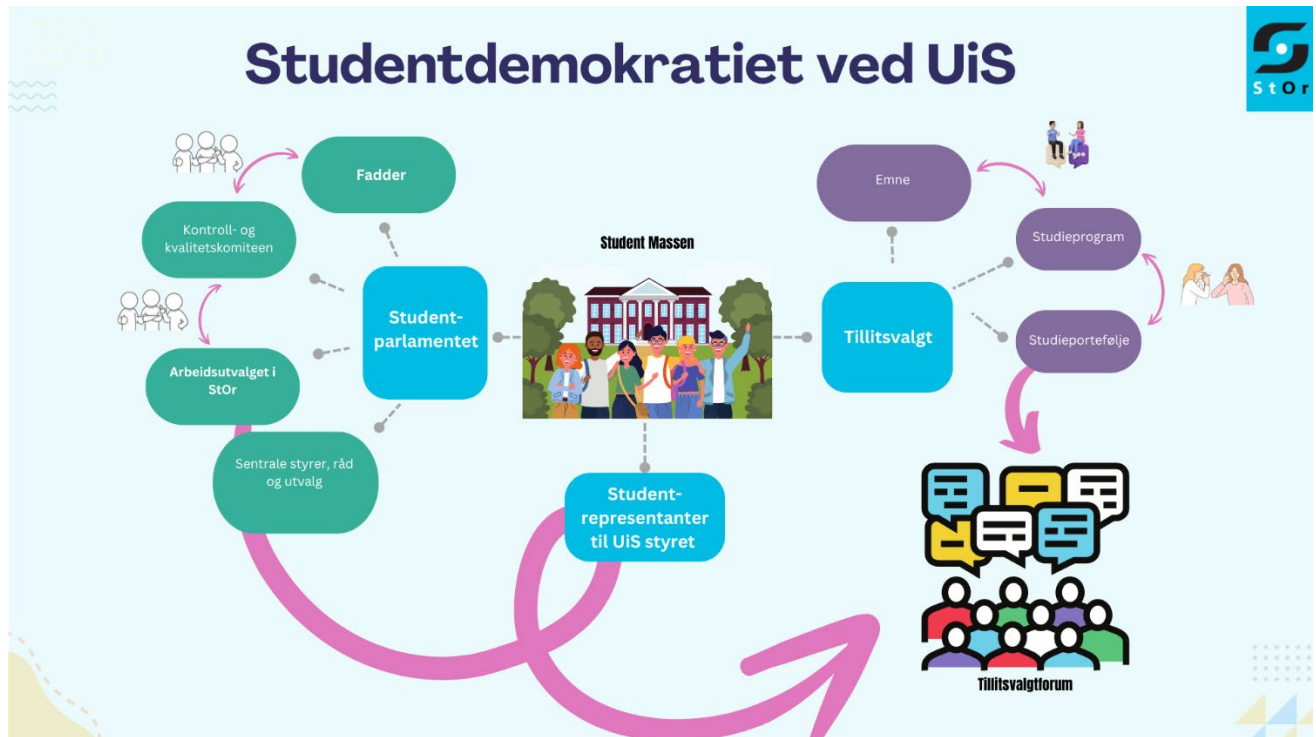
Studentdemokratiet ved UiS

StOr

Fadder

Kontroll- og kvalitetskomiteen

Arbeidsutvalget i StOr

Sentrale styrer, råd og utvalg

Studentparlamentet

Student Massen

Studentrepresentanter til UiS styret

Tillitsvalgt

Emne

Studieprogram

Studieportefølje

Tillitsvalgtforum